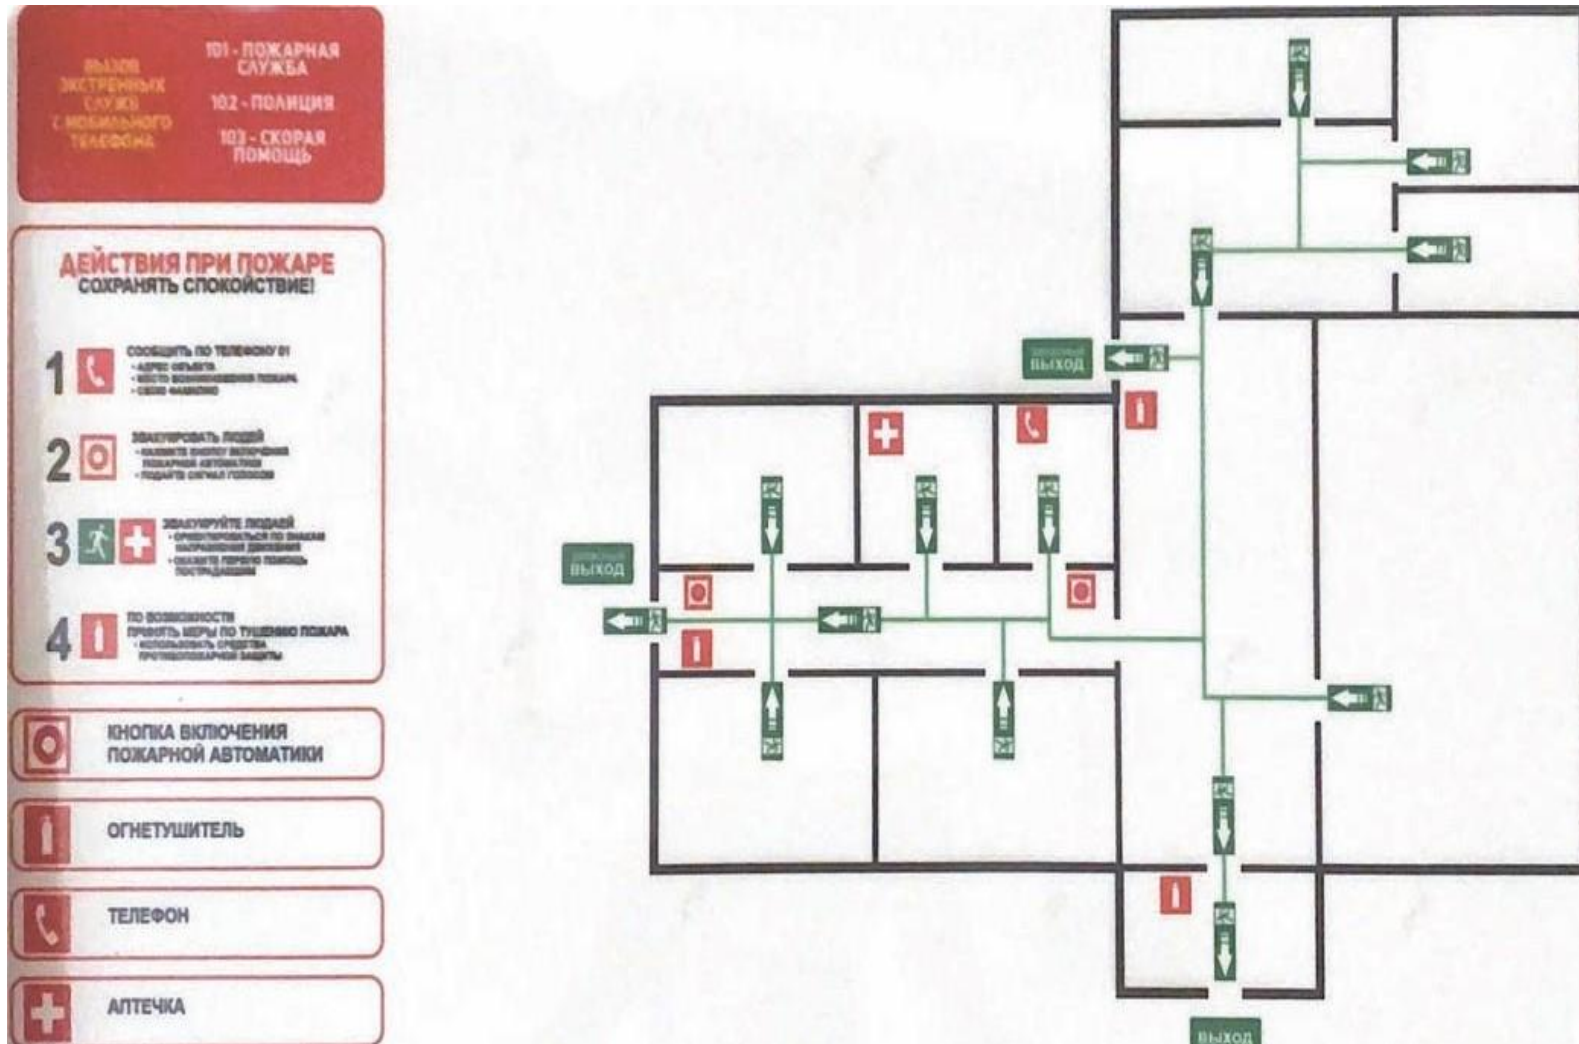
ВЫЗОВ ЭКСТРЕННЫХ СЛУЖБ С МОБИЛЬНОГО ТЕЛЕФОНА

101 - ПОЖАРНАЯ СЛУЖБА
102 - ПОЛИЦИЯ
103 - СКОРАЯ ПОМОЩЬ

ДЕЙСТВИЯ ПРИ ПОЖАРЕ
СОХРАНЯТЬ СПОКОЙСТВИЕ!

1 СООБЩИТЬ ПО ТЕЛЕФОНУ 01
- АДРЕС ОБЪЕКТА
- МЕСТО ВОЗНИКНОВЕНИЯ ПОЖАРА
- СВОЮ ФАМИЛИЮ

2 ЭВАКУИРОВАТЬ ЛЮДЕЙ
- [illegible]
- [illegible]

3 ЭВАКУИРУЙТЕ ЛЮДЕЙ
- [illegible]
- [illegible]

4 ПО ВОЗМОЖНОСТИ ПРИНЯТЬ МЕРЫ ПО ТУШЕНИЮ ПОЖАРА
- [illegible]

КНОПКА ВКЛЮЧЕНИЯ ПОЖАРНОЙ АВТОМАТИКИ

ОГНЕТУШИТЕЛЬ

ТЕЛЕФОН

АПТЕЧКА

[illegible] ВЫХОД

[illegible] ВЫХОД

ВЫХОД